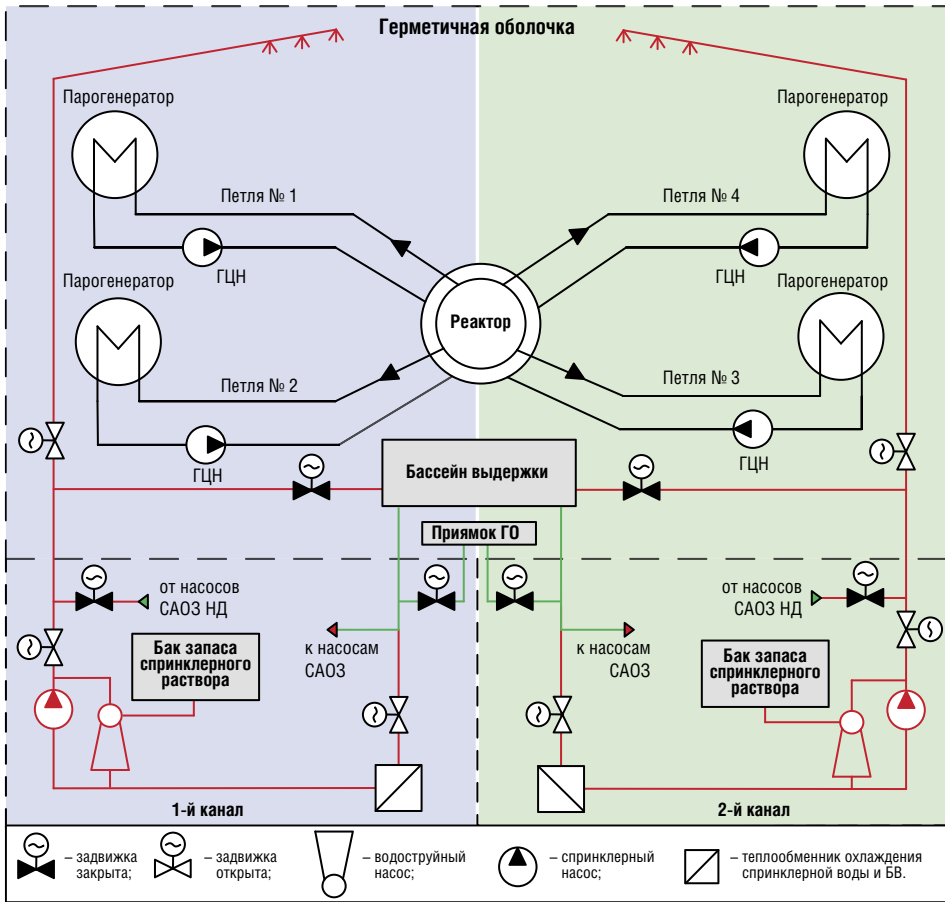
Герметичная оболочка

Парогенератор

Парогенератор

Петля № 1

Петля № 4

ГЦН

ГЦН

Парогенератор

Парогенератор

Реактор

Петля № 2

Петля № 3

ГЦН

ГЦН

Бассейн выдержки

Приямок ГО

от насосов САОЗ НД

от насосов САОЗ НД

к насосам САОЗ

к насосам САОЗ

Бак запаса спринклерного раствора

Бак запаса спринклерного раствора

1-й канал

2-й канал

– задвижка закрыта;

– задвижка открыта;

– водоструйный насос;

– спринклерный насос;

– теплообменник охлаждения спринклерной воды и БВ.